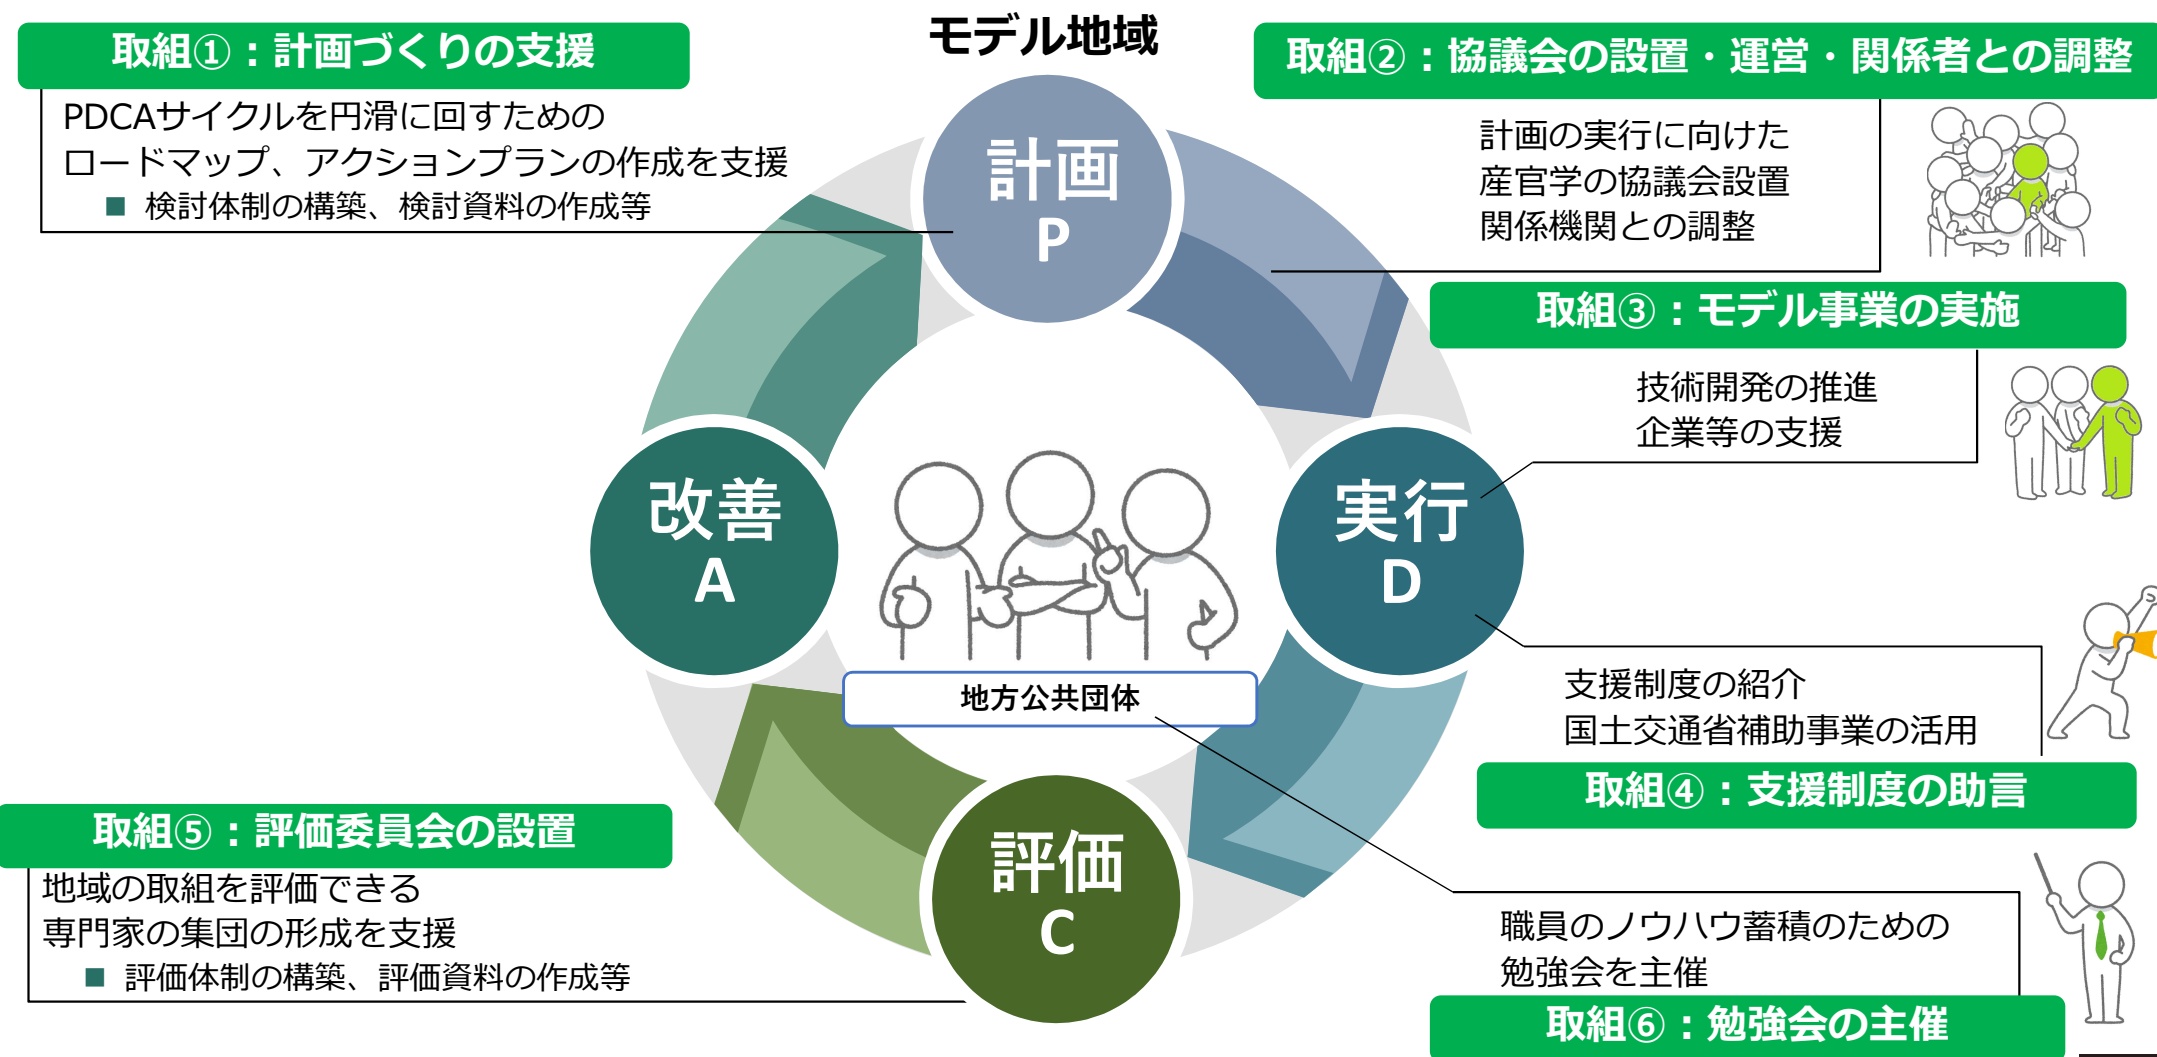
取組①：計画づくりの支援

PDCAサイクルを円滑に回すためのロードマップ、アクションプランの作成を支援

■ 検討体制の構築、検討資料の作成等

モデル地域

取組②：協議会の設置・運営・関係者との調整

計画の実行に向けた
産官学の協議会設置
関係機関との調整

計画
P

取組③：モデル事業の実施

技術開発の推進
企業等の支援

改善
A

実行
D

地方公共団体

支援制度の紹介
国土交通省補助事業の活用

取組④：支援制度の助言

取組⑤：評価委員会の設置

地域の取組を評価できる
専門家の集団の形成を支援

■ 評価体制の構築、評価資料の作成等

評価
C

職員のノウハウ蓄積のための
勉強会を主催

取組⑥：勉強会の主催